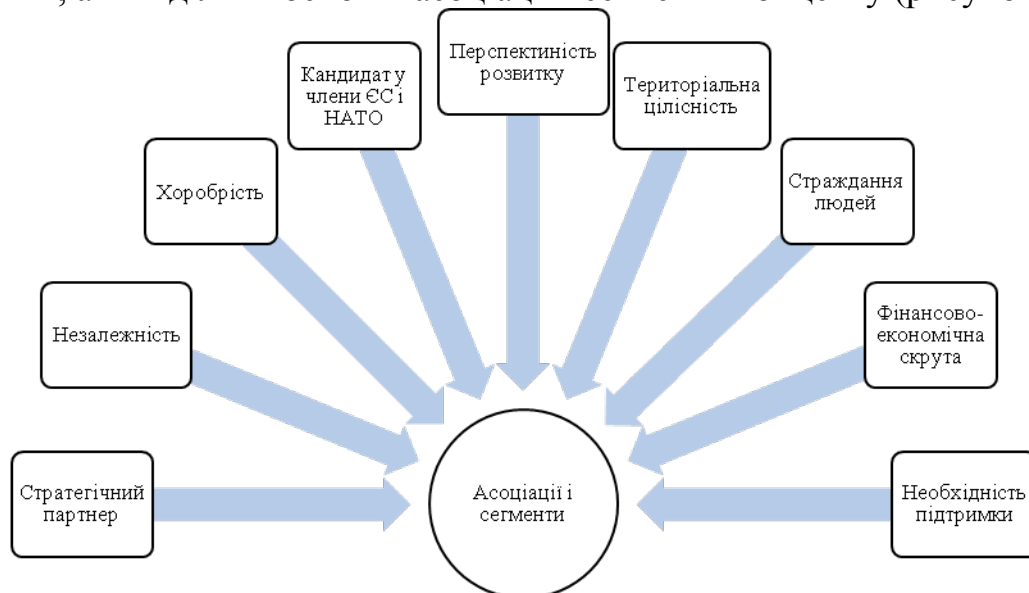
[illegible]

Кандидат у члени ЄС і НАТО

Перспектиніість розвитку

Територіальна цілісність

Хоробрість

Страждання людей

Незалежність

Фінансово-економічна скрута

Стратегічний партнер

Асоціації і сегменти

Необхідність підтримки